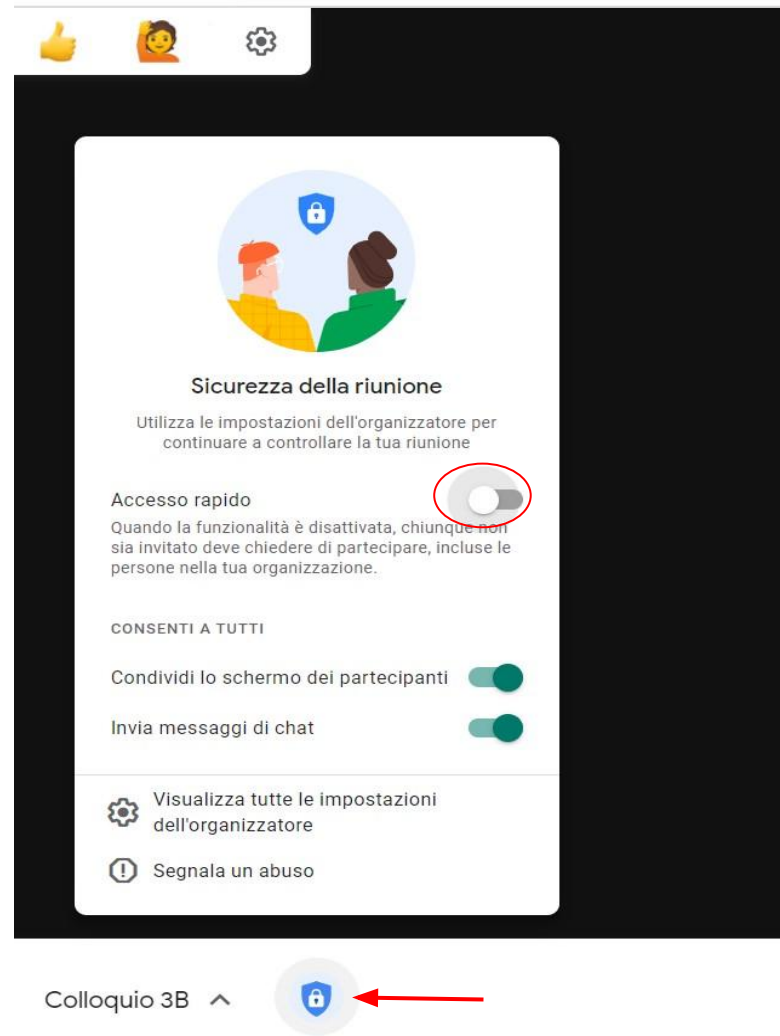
Sicurezza della riunione

Utilizza le impostazioni dell'organizzatore per continuare a controllare la tua riunione

Accesso rapido

Quando la funzionalità è disattivata, chiunque non sia invitato deve chiedere di partecipare, incluse le persone nella tua organizzazione.

CONSENTI A TUTTI

Condividi lo schermo dei partecipanti

Invia messaggi di chat

Visualizza tutte le impostazioni dell'organizzatore

Segnala un abuso

Colloquio 3B